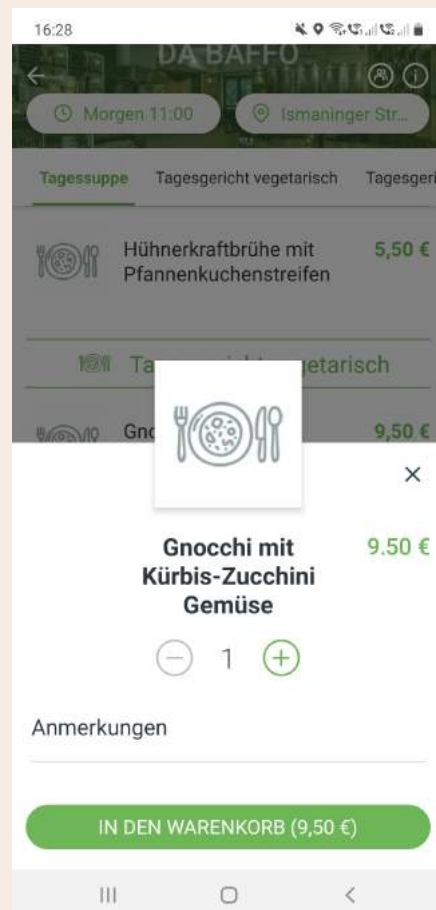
16:28

DA BAFFO

Morgen 11:00

Ismaninger Str...

Tagessuppe Tagesgericht vegetarisch Tagesgeri

Hühnerkraftbrühe mit Pfannenkuchenstreifen 5,50 €

Ta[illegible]etarisch

Gno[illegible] 9,50 €

×

Gnocchi mit Kürbis-Zucchini Gemüse 9.50 €

1

Anmerkungen

IN DEN WARENKORB (9,50 €)